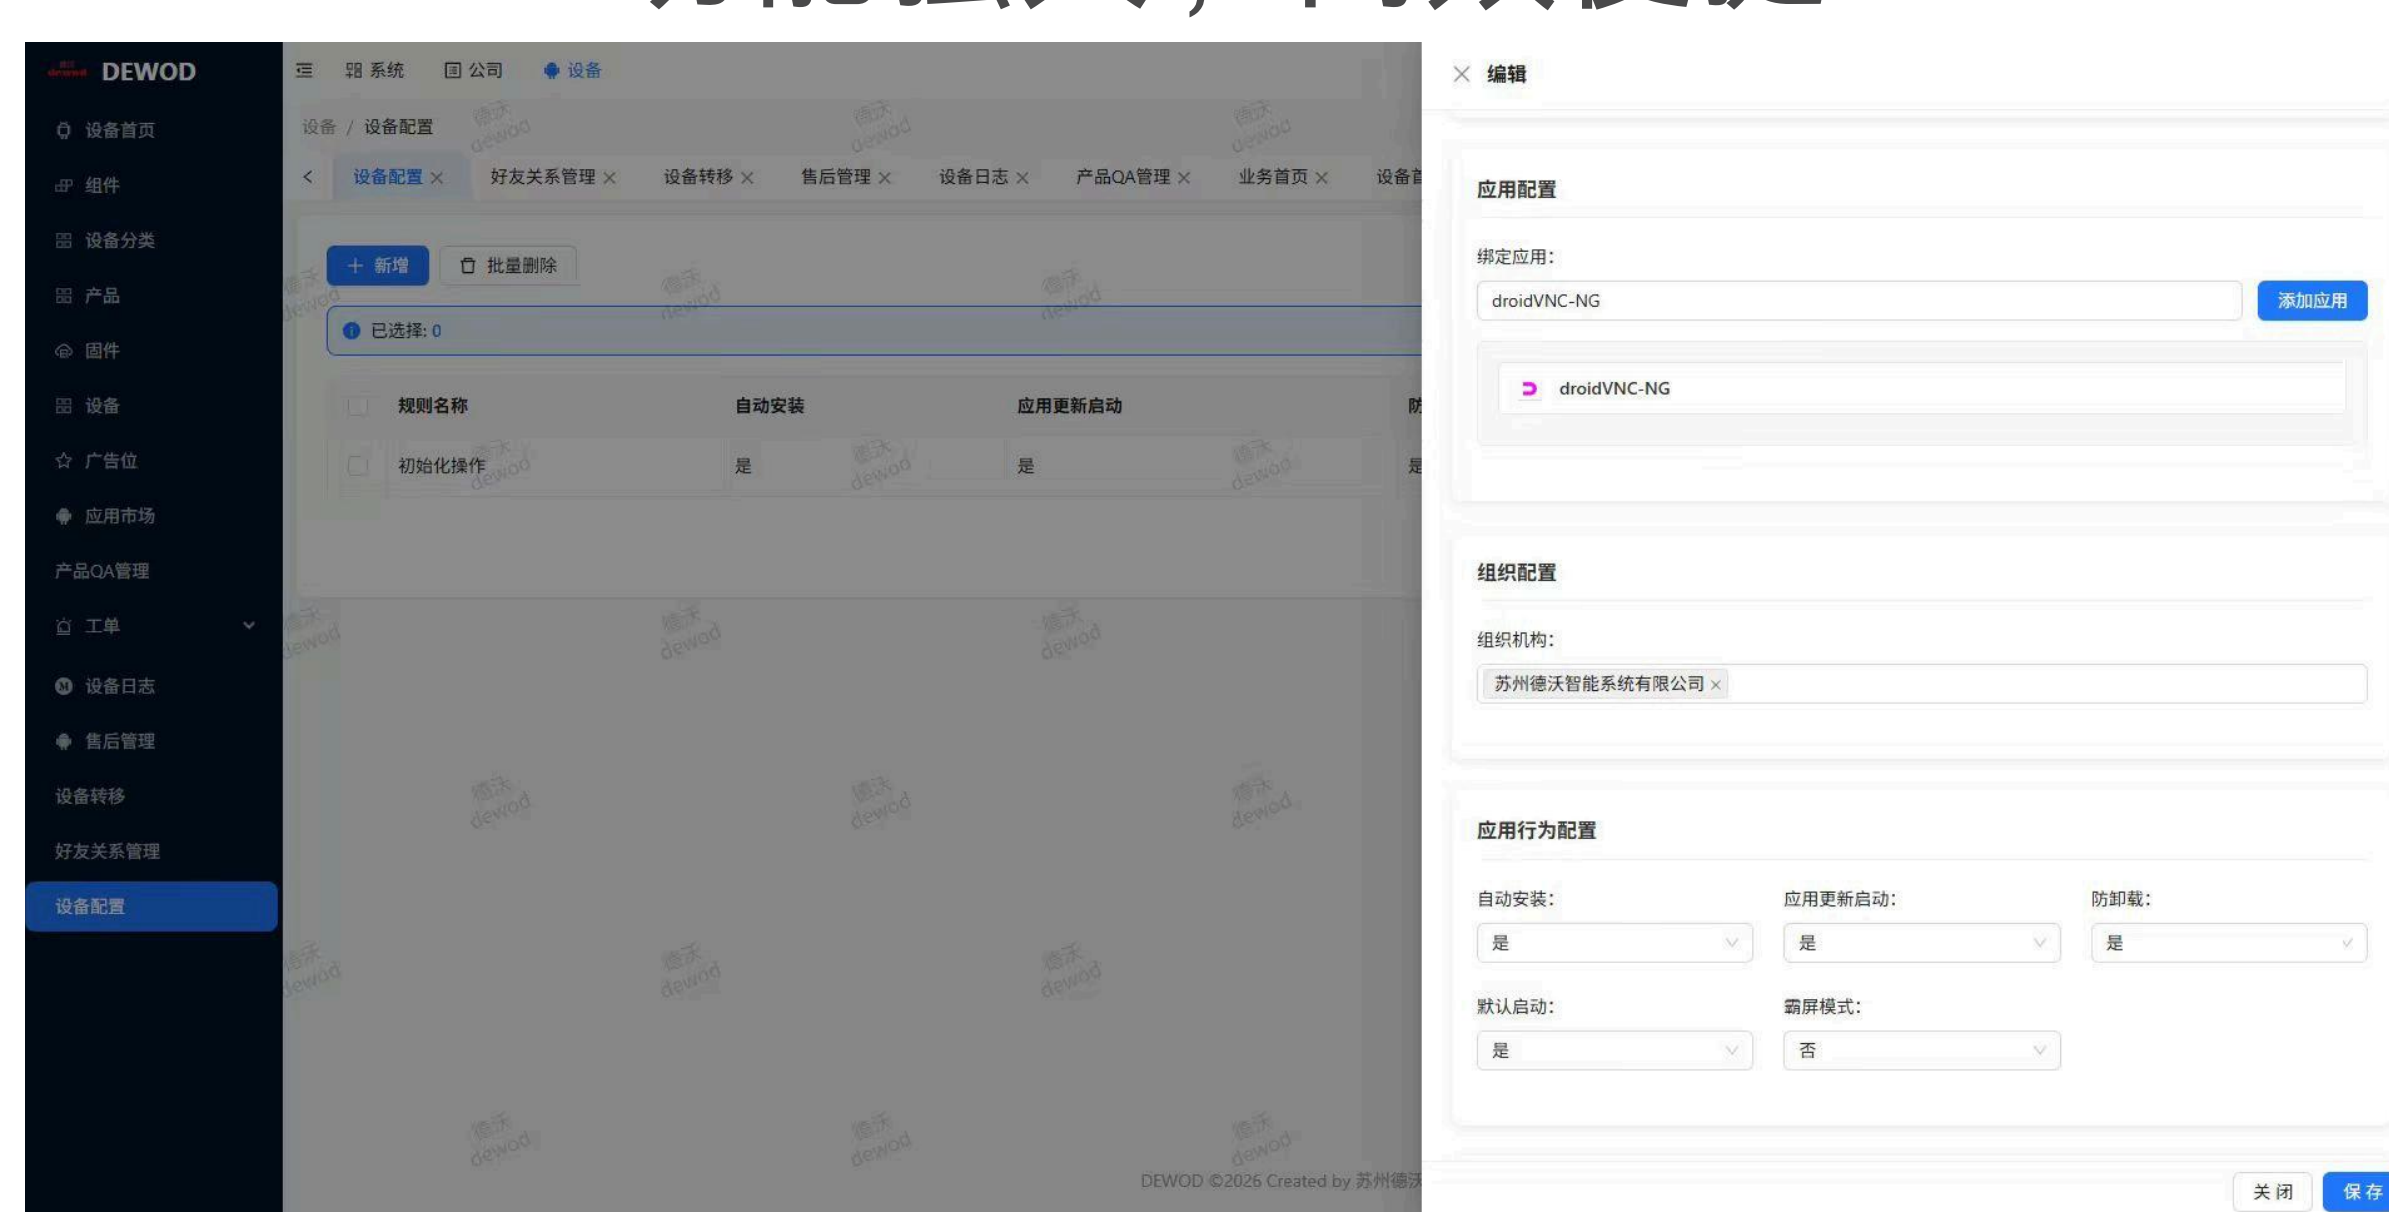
DEWOD

设备首页
组件
设备分类
产品
固件
设备
广告位
应用市场
产品QA管理
工单
设备日志
售后管理
设备转移
好友关系管理
设备配置

系统 公司 设备

设备 / 设备配置

设备配置 × 好友关系管理 × 设备转移 × 售后管理 × 设备日志 × 产品QA管理 × 业务首页 × 设备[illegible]

+ 新增 批量删除

已选择: 0

| | 规则名称 | 自动安装 | 应用更新启动 | 防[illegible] |
|---|---|---|---|---|
| | 初始化操作 | 是 | 是 | 是 |

DEWOD ©2026 Created by 苏州德沃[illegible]

编辑

应用配置

绑定应用:

droidVNC-NG 添加应用

droidVNC-NG

组织配置

组织机构:

苏州德沃智能系统有限公司 ×

应用行为配置

自动安装: 是
应用更新启动: 是
防卸载: 是
默认启动: 是
霸屏模式: 否

关闭 保存